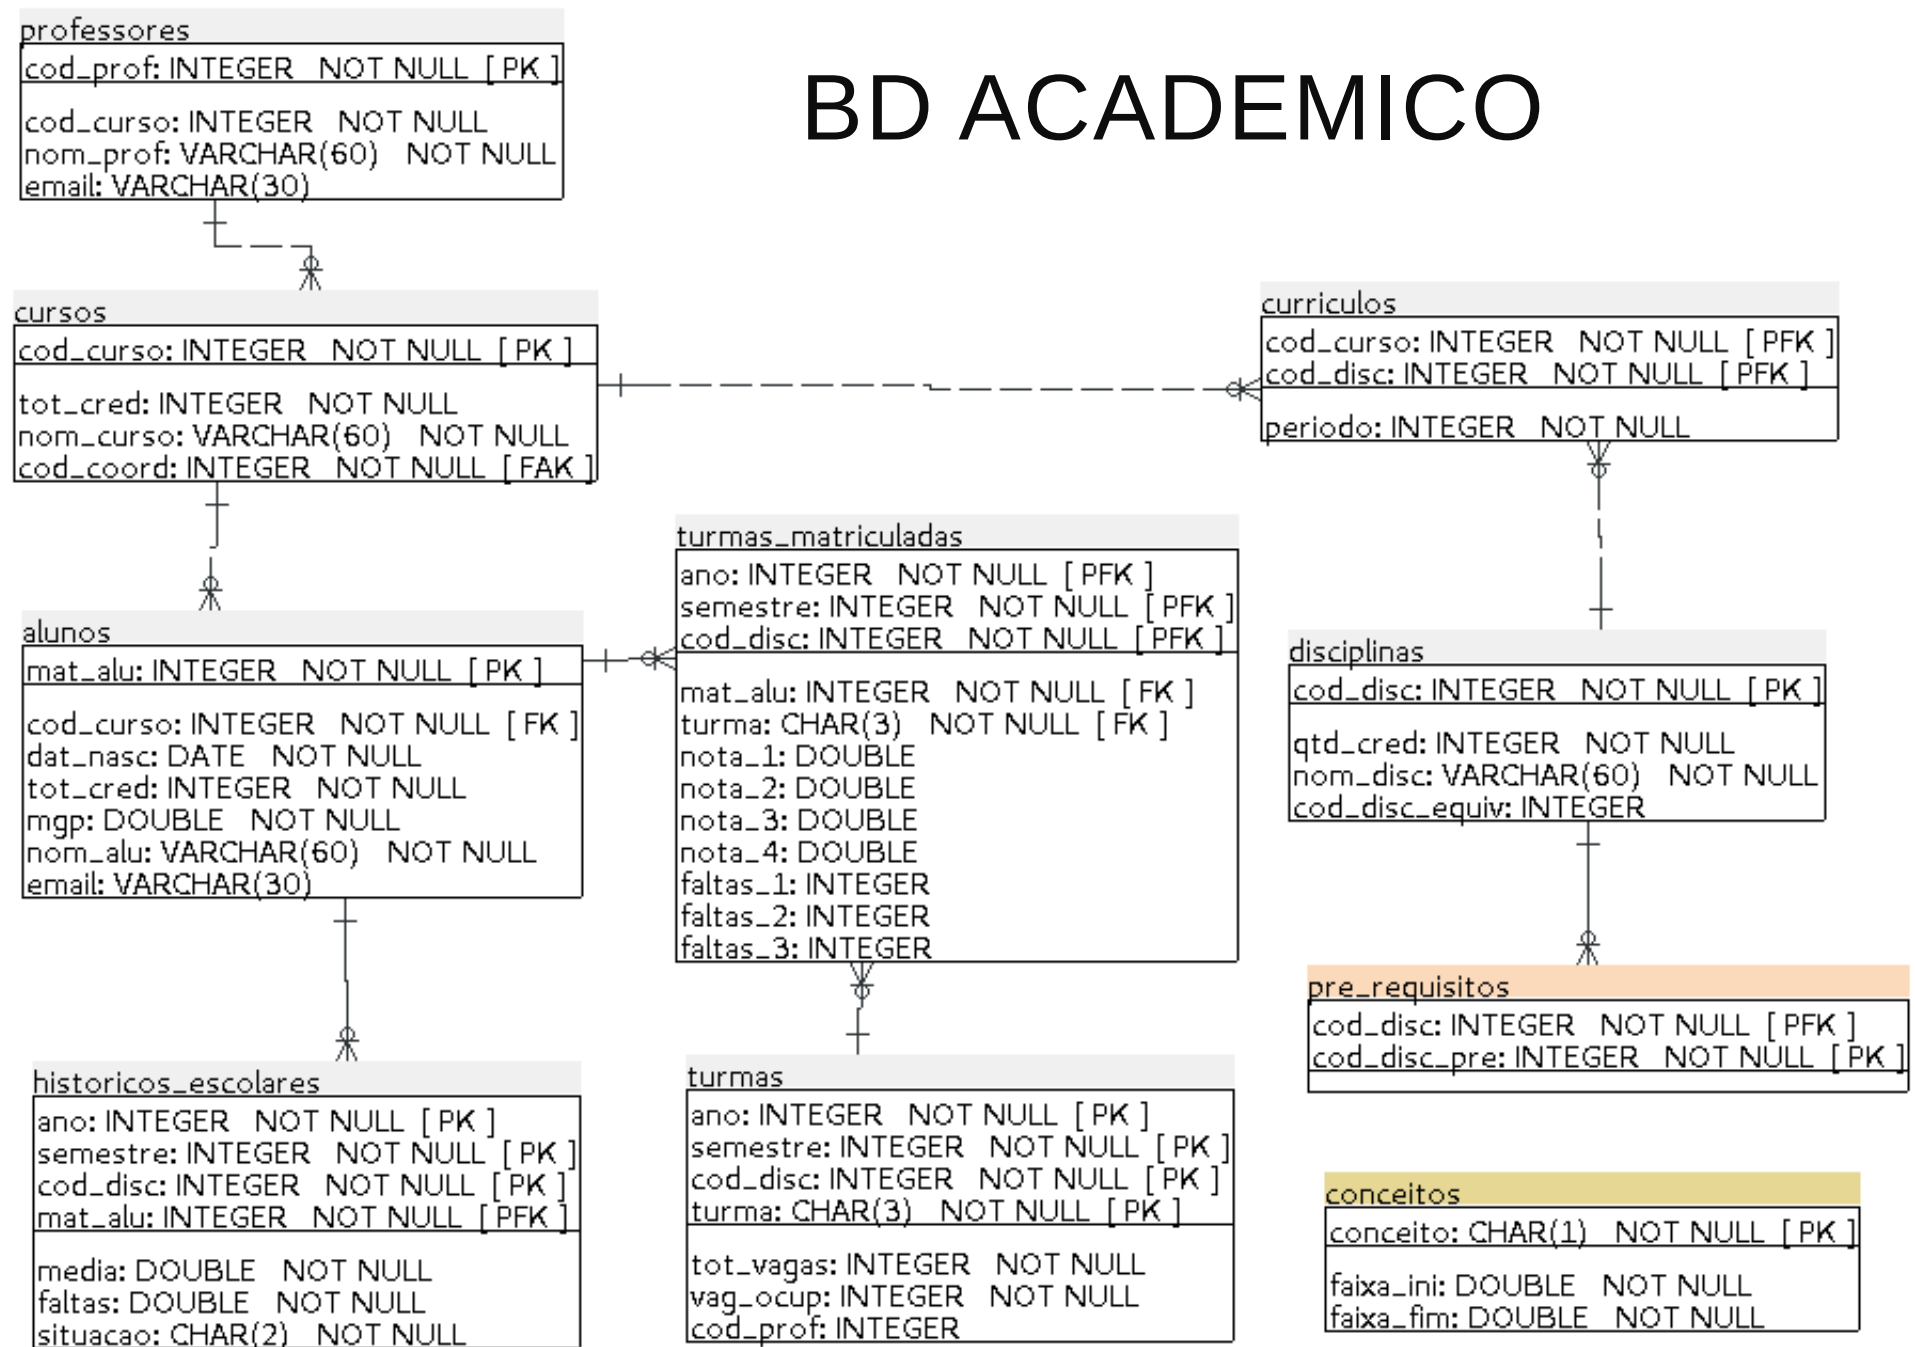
BD ACADEMICO

professores
cod_prof: INTEGER NOT NULL [ PK ]
cod_curso: INTEGER NOT NULL
nom_prof: VARCHAR(60) NOT NULL
email: VARCHAR(30)

cursos
cod_curso: INTEGER NOT NULL [ PK ]
tot_cred: INTEGER NOT NULL
nom_curso: VARCHAR(60) NOT NULL
cod_coord: INTEGER NOT NULL [ FAK ]

curriculos
cod_curso: INTEGER NOT NULL [ PFK ]
cod_disc: INTEGER NOT NULL [ PFK ]
periodo: INTEGER NOT NULL

turmas_matriculadas
ano: INTEGER NOT NULL [ PFK ]
semestre: INTEGER NOT NULL [ PFK ]
cod_disc: INTEGER NOT NULL [ PFK ]
mat_alu: INTEGER NOT NULL [ FK ]
turma: CHAR(3) NOT NULL [ FK ]
nota_1: DOUBLE
nota_2: DOUBLE
nota_3: DOUBLE
nota_4: DOUBLE
faltas_1: INTEGER
faltas_2: INTEGER
faltas_3: INTEGER

alunos
mat_alu: INTEGER NOT NULL [ PK ]
cod_curso: INTEGER NOT NULL [ FK ]
dat_nasc: DATE NOT NULL
tot_cred: INTEGER NOT NULL
mgp: DOUBLE NOT NULL
nom_alu: VARCHAR(60) NOT NULL
email: VARCHAR(30)

disciplinas
cod_disc: INTEGER NOT NULL [ PK ]
qtd_cred: INTEGER NOT NULL
nom_disc: VARCHAR(60) NOT NULL
cod_disc_equiv: INTEGER

pre_requisitos
cod_disc: INTEGER NOT NULL [ PFK ]
cod_disc_pre: INTEGER NOT NULL [ PK ]

historicos_escolares
ano: INTEGER NOT NULL [ PK ]
semestre: INTEGER NOT NULL [ PK ]
cod_disc: INTEGER NOT NULL [ PK ]
mat_alu: INTEGER NOT NULL [ PFK ]
media: DOUBLE NOT NULL
faltas: DOUBLE NOT NULL
situacao: CHAR(2) NOT NULL

turmas
ano: INTEGER NOT NULL [ PK ]
semestre: INTEGER NOT NULL [ PK ]
cod_disc: INTEGER NOT NULL [ PK ]
turma: CHAR(3) NOT NULL [ PK ]
tot_vagas: INTEGER NOT NULL
vag_ocup: INTEGER NOT NULL
cod_prof: INTEGER

conceitos
conceito: CHAR(1) NOT NULL [ PK ]
faixa_ini: DOUBLE NOT NULL
faixa_fim: DOUBLE NOT NULL